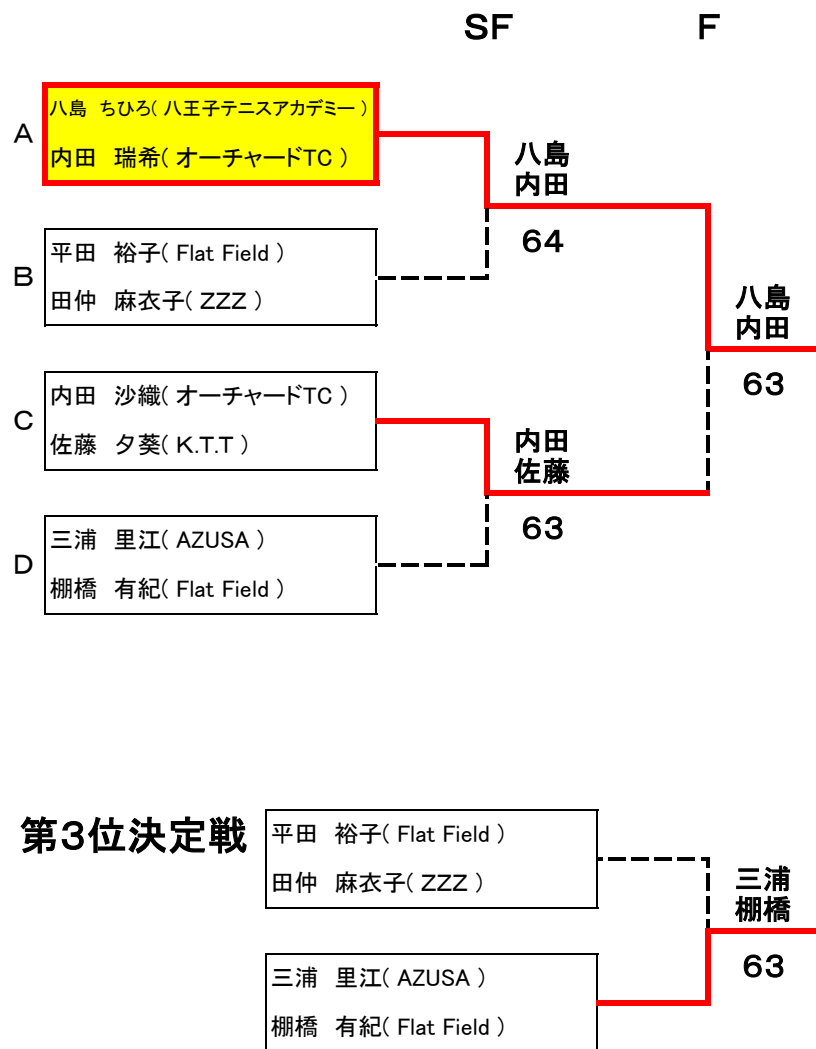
SF F

A
八島 ちひろ( 八王子テニスアカデミー )
内田 瑞希( オーチャードTC )

B
平田 裕子( Flat Field )
田仲 麻衣子( ZZZ )

C
内田 沙織( オーチャードTC )
佐藤 夕葵( K.T.T )

D
三浦 里江( AZUSA )
棚橋 有紀( Flat Field )

八島
内田
64

内田
佐藤
63

八島
内田
63

第3位決定戦
平田 裕子( Flat Field )
田仲 麻衣子( ZZZ )

三浦 里江( AZUSA )
棚橋 有紀( Flat Field )

三浦
棚橋
63